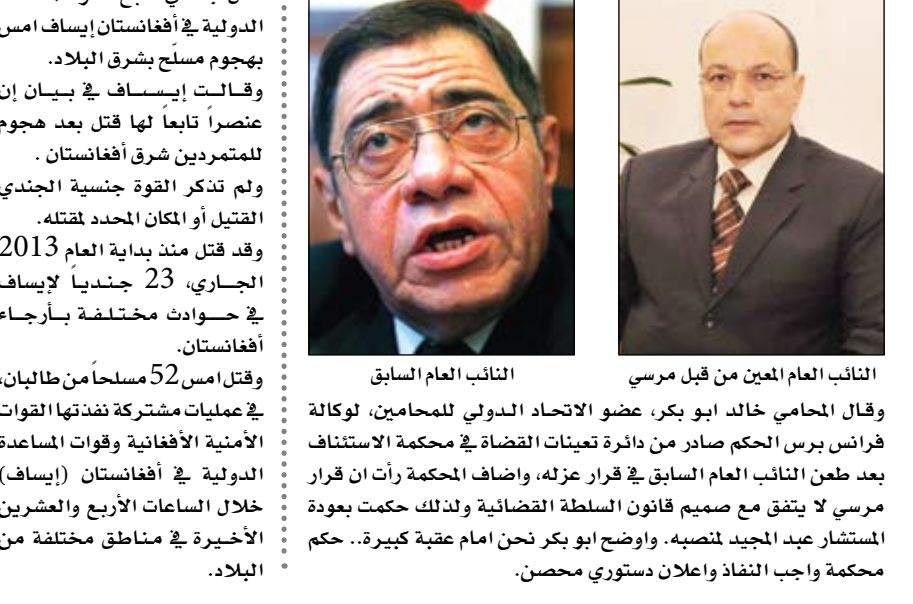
الدولية في أفغانستان إيساف امس بهجوم مسلح بشرق البلاد.
وقالت إيساف في بيان إن عنصراً تابعاً لها قتل بعد هجوم للمتمردين شرق أفغانستان .
ولم تذكر القوة جنسية الجندي القتيل أو المكان المحدد لمقتله.
وقد قتل منذ بداية العام 2013 الجاري، 23 جندياً لإيساف في حوادث مختلفة بأرجاء أفغانستان.
وقتل امس 52 مسلحاً من طالبان، في عمليات مشتركة نفذتها القوات الأمنية الأفغانية وقوات المساعدة الدولية في أفغانستان (إيساف) خلال الساعات الأربع والعشرين الأخيرة في مناطق مختلفة من البلاد.

النائب العام المعين من قبل مرسي

النائب العام السابق

وقال المحامي خالد ابو بكر، عضو الاتحاد الدولي للمحامين، لوكالة فرانس برس الحكم صادر من دائرة تعينات القضاة في محكمة الاستئناف بعد طعن النائب العام السابق في قرار عزله، واضاف المحكمة رأت ان قرار مرسي لا يتفق مع صميم قانون السلطة القضائية ولذلك حكمت بعودة المستشار عبد المجيد لمنصبه. واوضح ابو بكر نحن امام عقبة كبيرة.. حكم محكمة واجب النفاذ واعلان دستوري محصن.